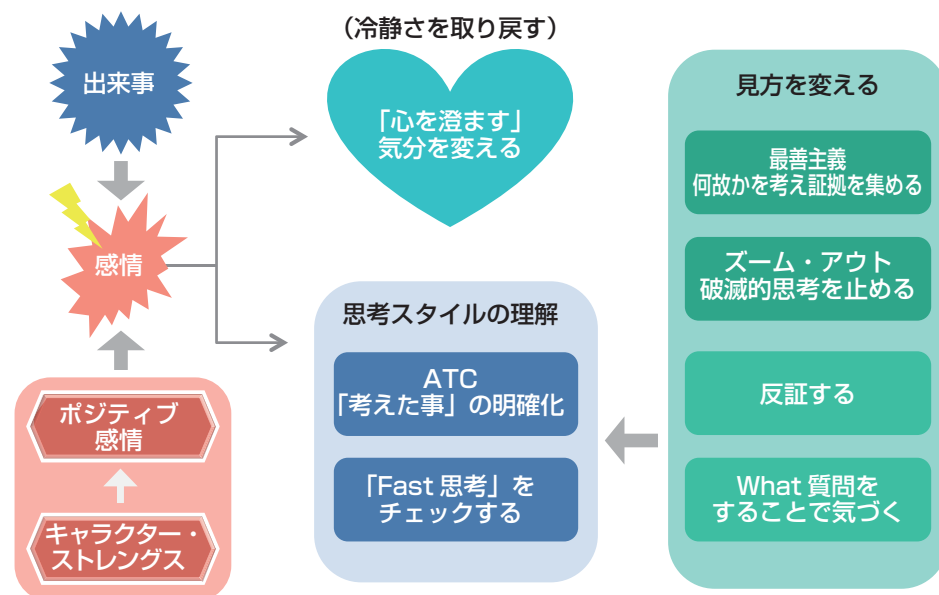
出来事

感情

ポジティブ感情

キャラクター・ストレングス

（冷静さを取り戻す）

「心を澄ます」
気分を変える

思考スタイルの理解

ATC
「考えた事」の明確化

「Fast 思考」を
チェックする

見方を変える

最善主義
何故かを考え証拠を集める

ズーム・アウト
破滅的思考を止める

反証する

What 質問を
することで気づく